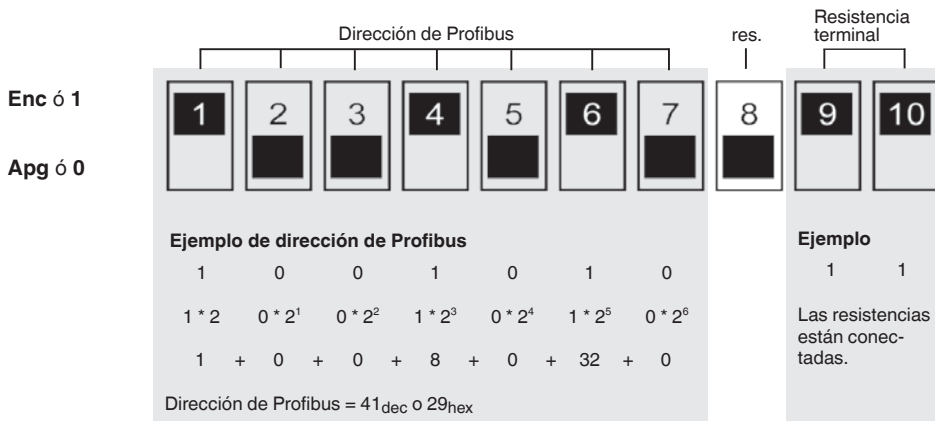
Dirección de Profibus

res.

Resistencia terminal

Enc ó 1

Apg ó 0

1 2 3 4 5 6 7 8 9 10

Ejemplo de dirección de Profibus

1 0 0 1 0 1 0

1 * 2 $0 * 2^1$ $0 * 2^2$ $1 * 2^3$ $0 * 2^4$ $1 * 2^5$ $0 * 2^6$

1 + 0 + 0 + 8 + 0 + 32 + 0

Dirección de Profibus = $41_{dec}$ o $29_{hex}$

Ejemplo

1 1

Las resistencias están conectadas.